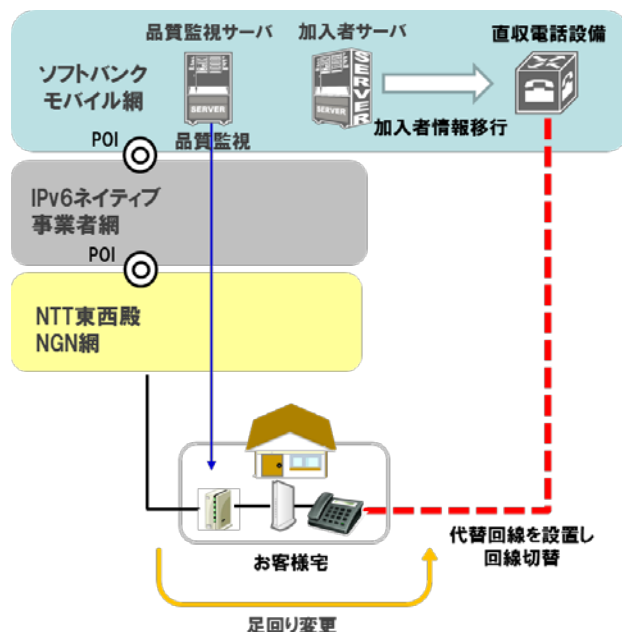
ソフトバンク
モバイル網

品質監視サーバ

SERVER

品質監視

加入者サーバ

SERVER

加入者情報移行

直収電話設備

POI

IPv6ネイティブ
事業者網

POI

NTT東西殿
NGN網

お客様宅

代替回線を設置し
回線切替

足回り変更